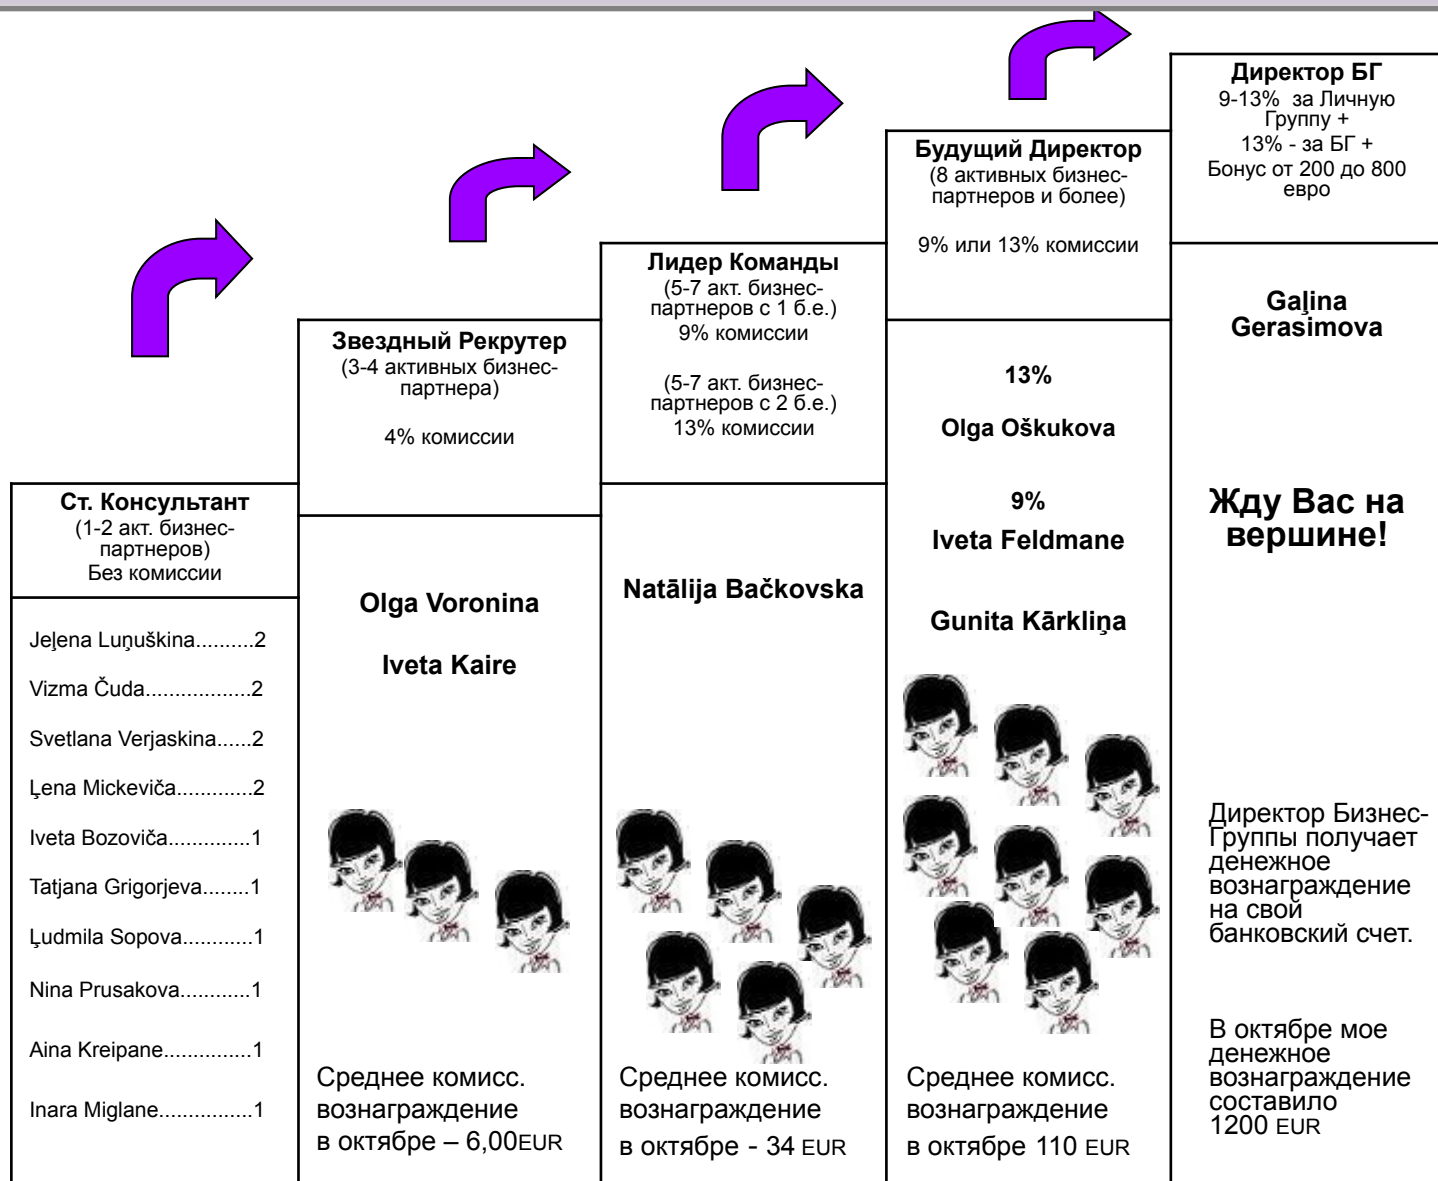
Директор БГ
9-13% за Личную Группу +
13% - за БГ +
Бонус от 200 до 800 евро

Будущий Директор
(8 активных бизнес-партнеров и более)

9% или 13% комиссии

Лидер Команды
(5-7 акт. бизнес-партнеров с 1 б.е.)
9% комиссии

(5-7 акт. бизнес-партнеров с 2 б.е.)
13% комиссии

Звездный Рекрутер
(3-4 активных бизнес-партнера)

4% комиссии

Ст. Консультант
(1-2 акт. бизнес-партнеров)
Без комиссии

Jeļena Luņuškina..........2
Vizma Čuda..................2
Svetlana Verjaskina......2
Ļena Mickeviča.............2
Iveta Bozoviča..............1
Tatjana Grigorjeva........1
Ļudmila Sopova............1
Nina Prusakova............1
Aina Kreipane...............1
Inara Miglane................1

Olga Voronina

Iveta Kaire

Среднее комисс. вознаграждение в октябре – 6,00EUR

Natālija Bačkovska

Среднее комисс. вознаграждение в октябре - 34 EUR

13%

Olga Oškukova

9%

Iveta Feldmane

Gunita Kārkliņa

Среднее комисс. вознаграждение в октябре 110 EUR

Gaļina Gerasimova

Жду Вас на вершине!

Директор Бизнес-Группы получает денежное вознаграждение на свой банковский счет.

В октябре мое денежное вознаграждение составило 1200 EUR